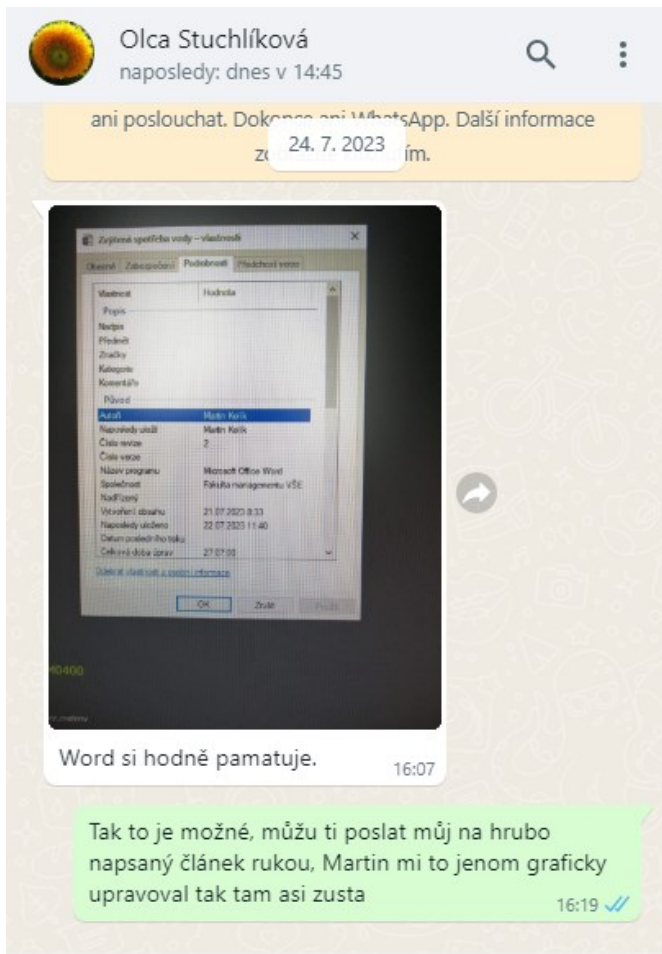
Olca Stuchlíková
naposledy: dnes v 14:45

ani poslouchat. Dokonce ani WhatsApp. Další informace z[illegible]ím.

24. 7. 2023

Zvýšená spotřeba vody – vlastnosti

Obecné | Zabezpečení | Podrobnosti | Předchozí verze

| Vlastnost | Hodnota |
|---|---|
| Popis | |
| Nadpis | |
| Předmět | |
| Značky | |
| Kategorie | |
| Komentáře | |
| Původ | |
| Autoři | Martin Kolík |
| Naposledy uložil | Martin Kolík |
| Číslo revize | 2 |
| Číslo verze | |
| Název programu | Microsoft Office Word |
| Společnost | Fakulta managementu VŠE |
| Nadřízený | |
| Vytvoření obsahu | 21.07.2023 8:33 |
| Naposledy uloženo | 22.07.2023 11:40 |
| Datum posledního tisku | |
| Celková doba úprav | 27:07:00 |

Odebrat vlastnosti a osobní informace

OK | Zrušit | Použít

Word si hodně pamatuje.
16:07

Tak to je možné, můžu ti poslat můj na hrubo napsaný článek rukou, Martin mi to jenom graficky upravoval tak tam asi zusta
16:19